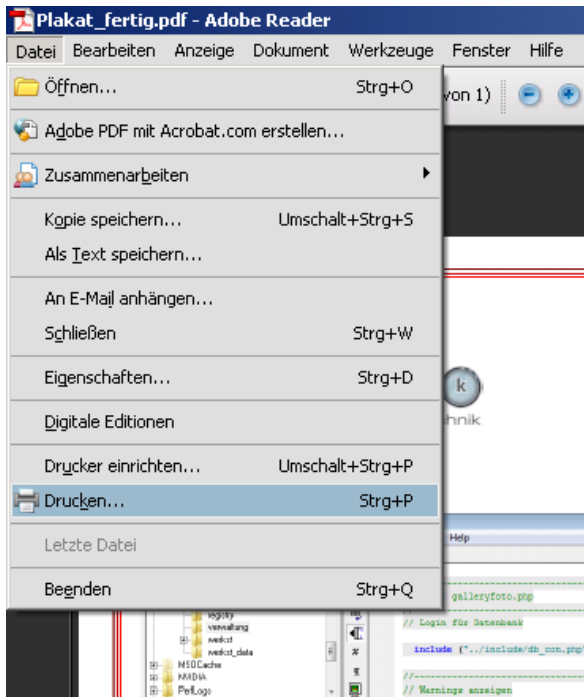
Plakat_fertig.pdf - Adobe Reader

Datei Bearbeiten Anzeige Dokument Werkzeuge Fenster Hilfe

Öffnen... Strg+O

Adobe PDF mit Acrobat.com erstellen...

Zusammenarbeiten

Kopie speichern... Umschalt+Strg+S

Als Text speichern...

An E-Mail anhängen...

Schließen Strg+W

Eigenschaften... Strg+D

Digitale Editionen

Drucker einrichten... Umschalt+Strg+P

Drucken... Strg+P

Letzte Datei

Beenden Strg+Q

von 1)

k

hnik

Help

galleryfoto.php

// Login für Datenbank

include ("../include/db_con.php

// Warnings anzeigen

verwaltung

werkst

werkst_data

MSOCache

NVIDIA

PerlLogo